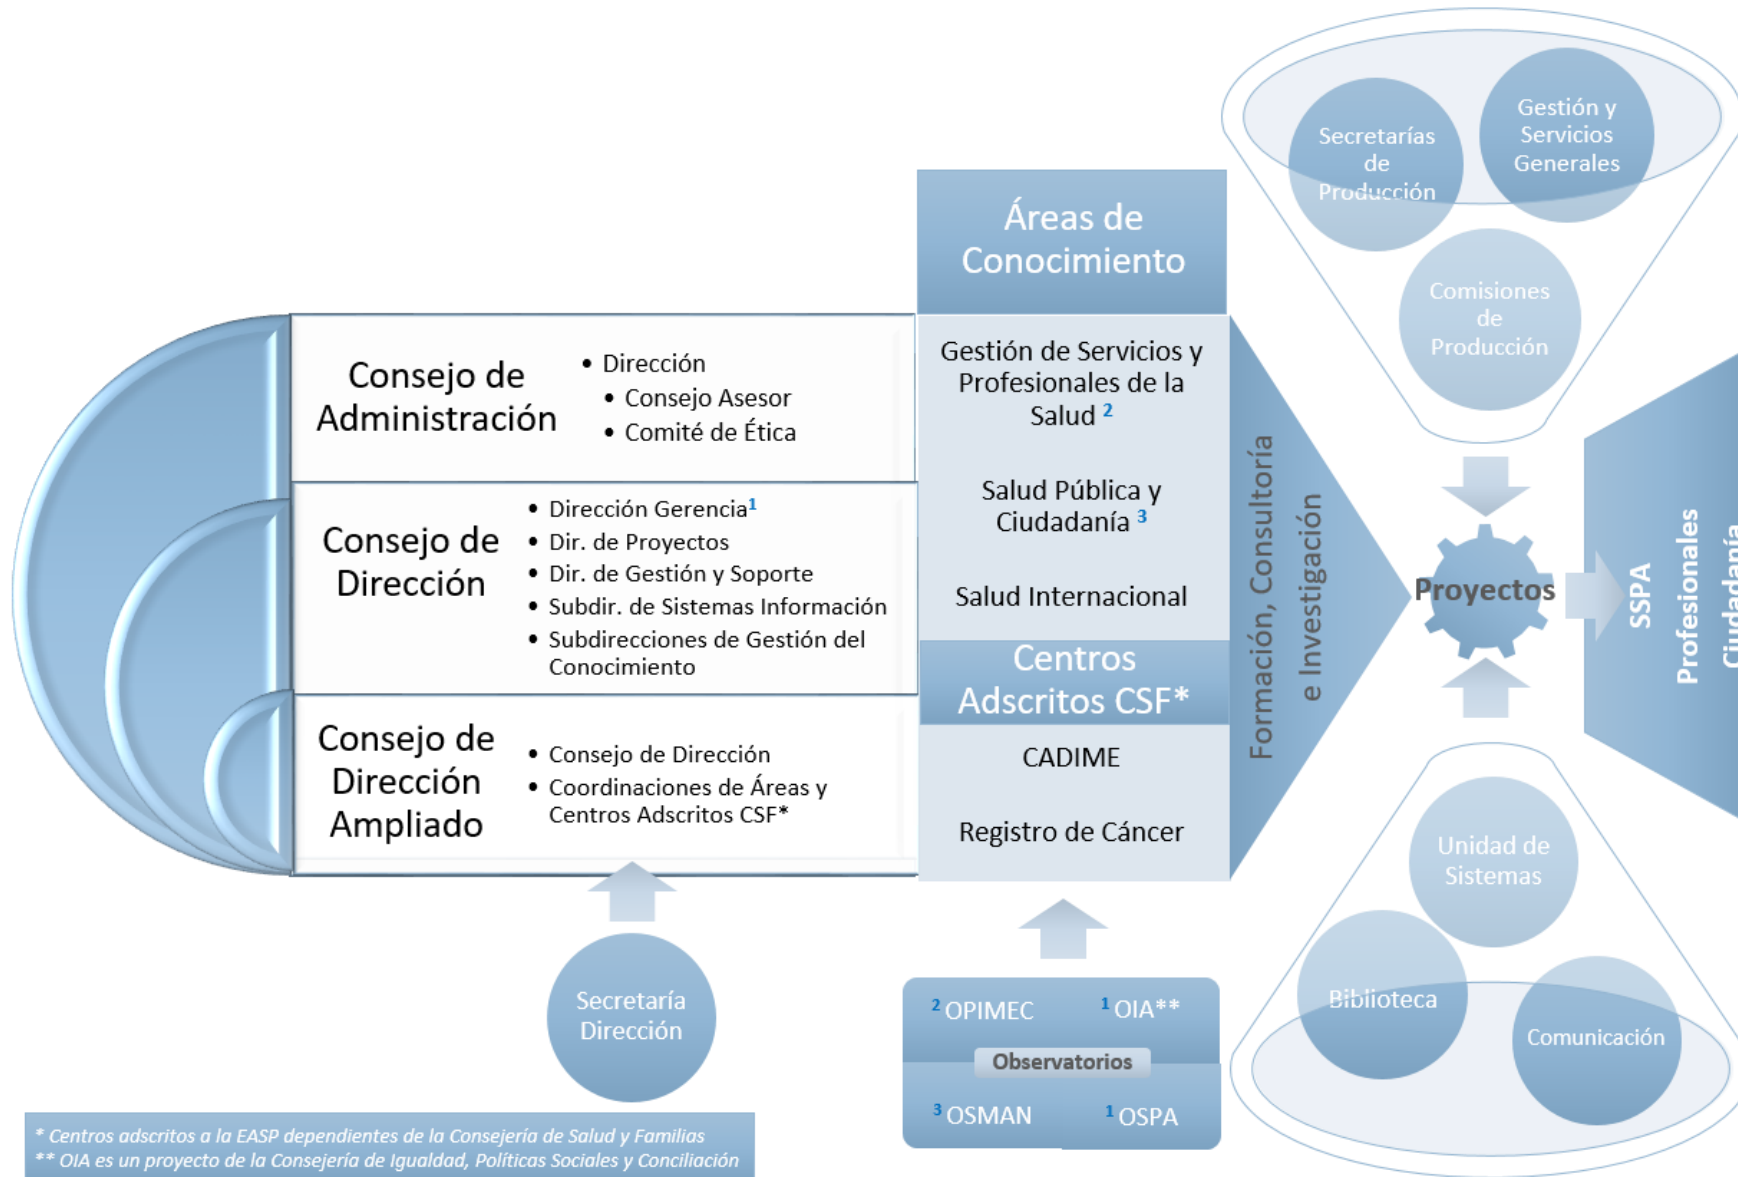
Consejo de Administración

- Dirección
- Consejo Asesor
- Comité de Ética

Consejo de Dirección

- Dirección Gerencia$^1$
- Dir. de Proyectos
- Dir. de Gestión y Soporte
- Subdir. de Sistemas Información
- Subdirecciones de Gestión del Conocimiento

Consejo de Dirección Ampliado

- Consejo de Dirección
- Coordinaciones de Áreas y Centros Adscritos CSF*

Secretaría Dirección

Áreas de Conocimiento

Gestión de Servicios y Profesionales de la Salud $^2$

Salud Pública y Ciudadanía $^3$

Salud Internacional

Centros Adscritos CSF*

CADIME

Registro de Cáncer

$^2$ OPIMEC $^1$ OIA**

Observatorios

$^3$ OSMAN $^1$ OSPA

Formación, Consultoría e Investigación

Secretarías de Producción

Gestión y Servicios Generales

Comisiones de Producción

Proyectos

SSPA

Profesionales

Ciudadanía

Unidad de Sistemas

Biblioteca

Comunicación

* Centros adscritos a la EASP dependientes de la Consejería de Salud y Familias
** OIA es un proyecto de la Consejería de Igualdad, Políticas Sociales y Conciliación